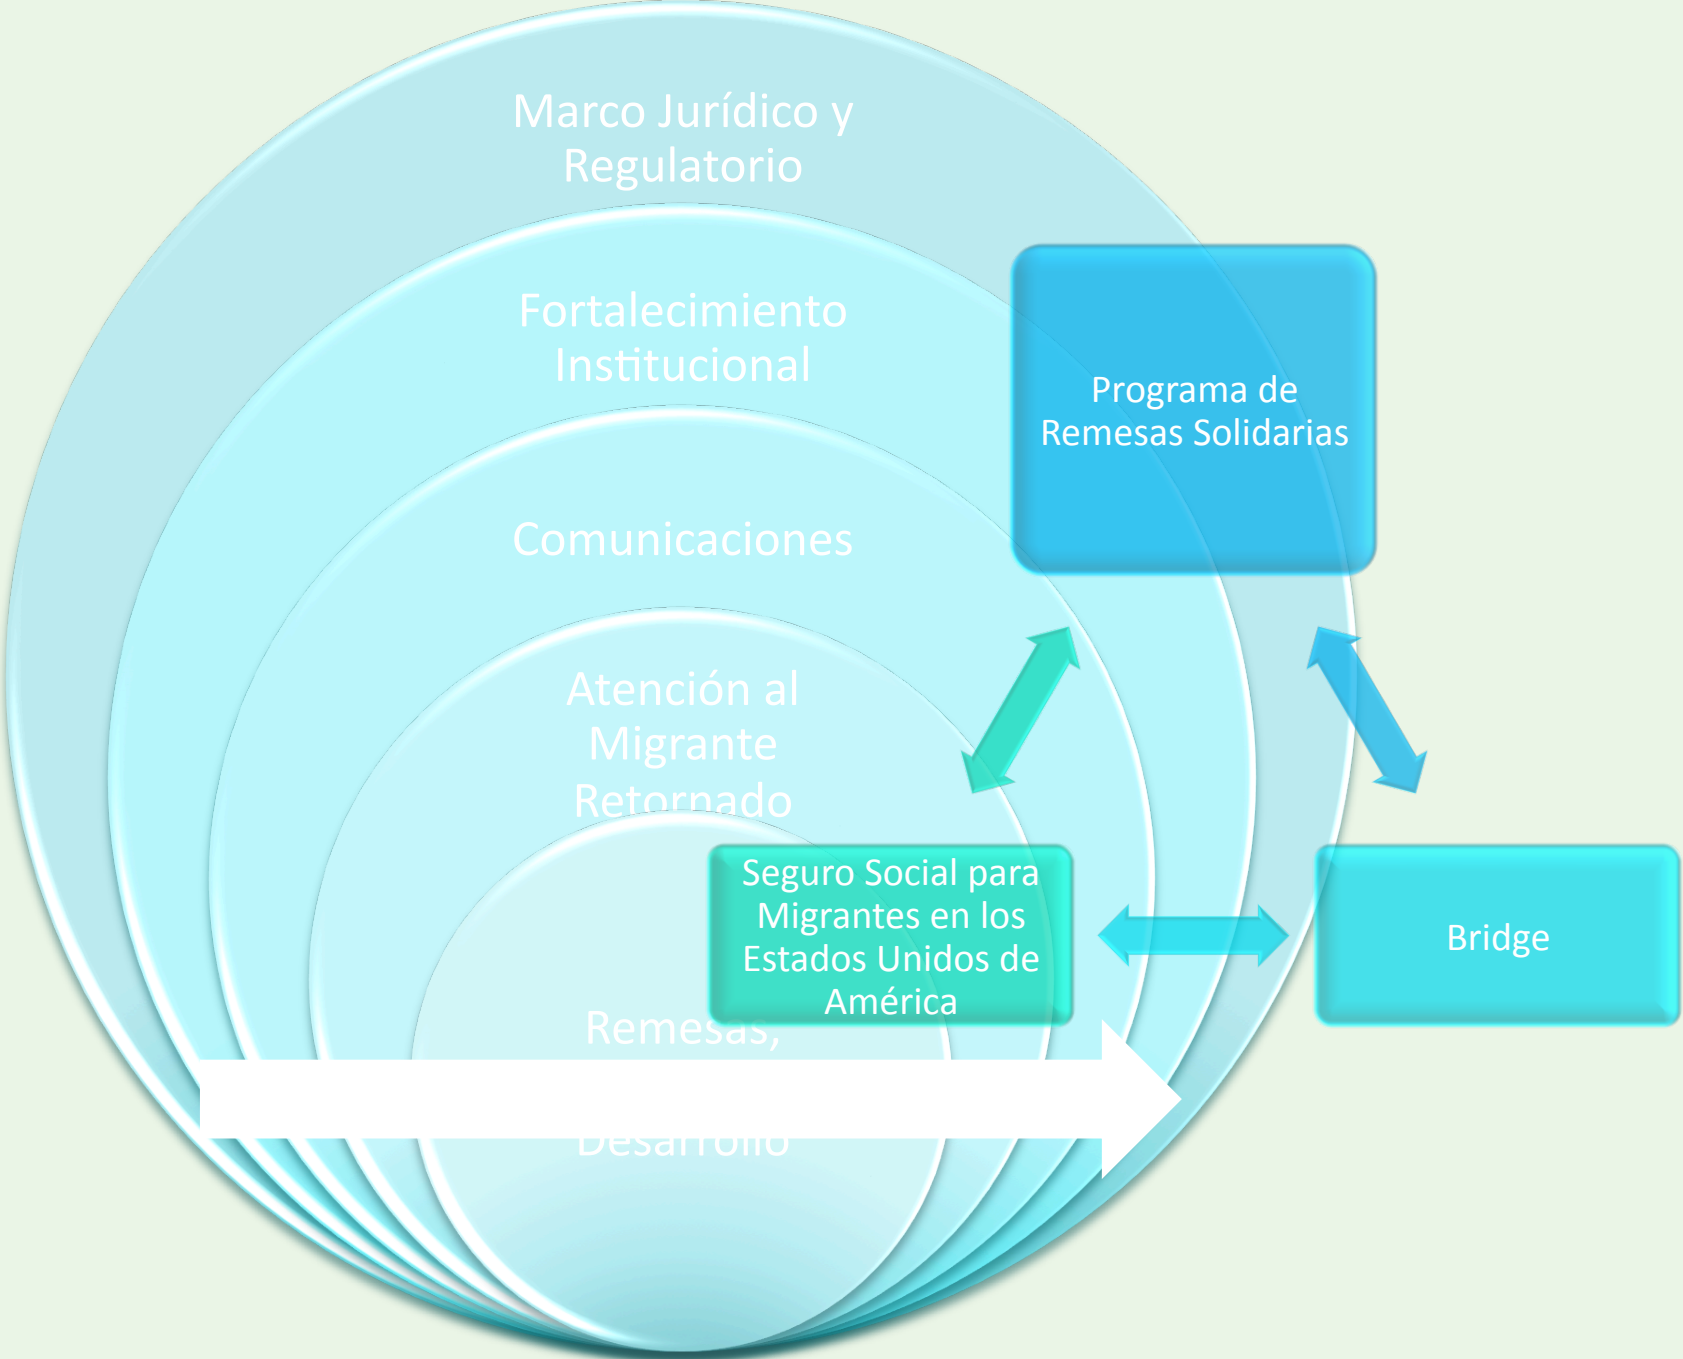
Marco Jurídico y Regulatorio

Fortalecimiento Institucional

Comunicaciones

Atención al Migrante Retornado

Remesas, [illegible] Desarrollo

Programa de Remesas Solidarias

Seguro Social para Migrantes en los Estados Unidos de América

Bridge